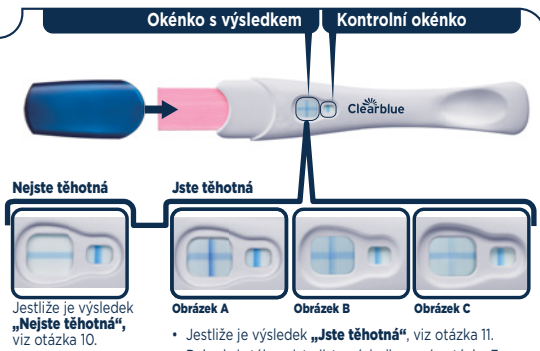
Okénko s výsledkem

Kontrolní okénko

Clearblue

Nejste těhotná

Jste těhotná

Jestliže je výsledek **„Nejste těhotná“**, viz otázka 10.

Obrázek A

Obrázek B

Obrázek C

• Jestliže je výsledek **„Jste těhotná“**, viz otázka 11.

• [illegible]